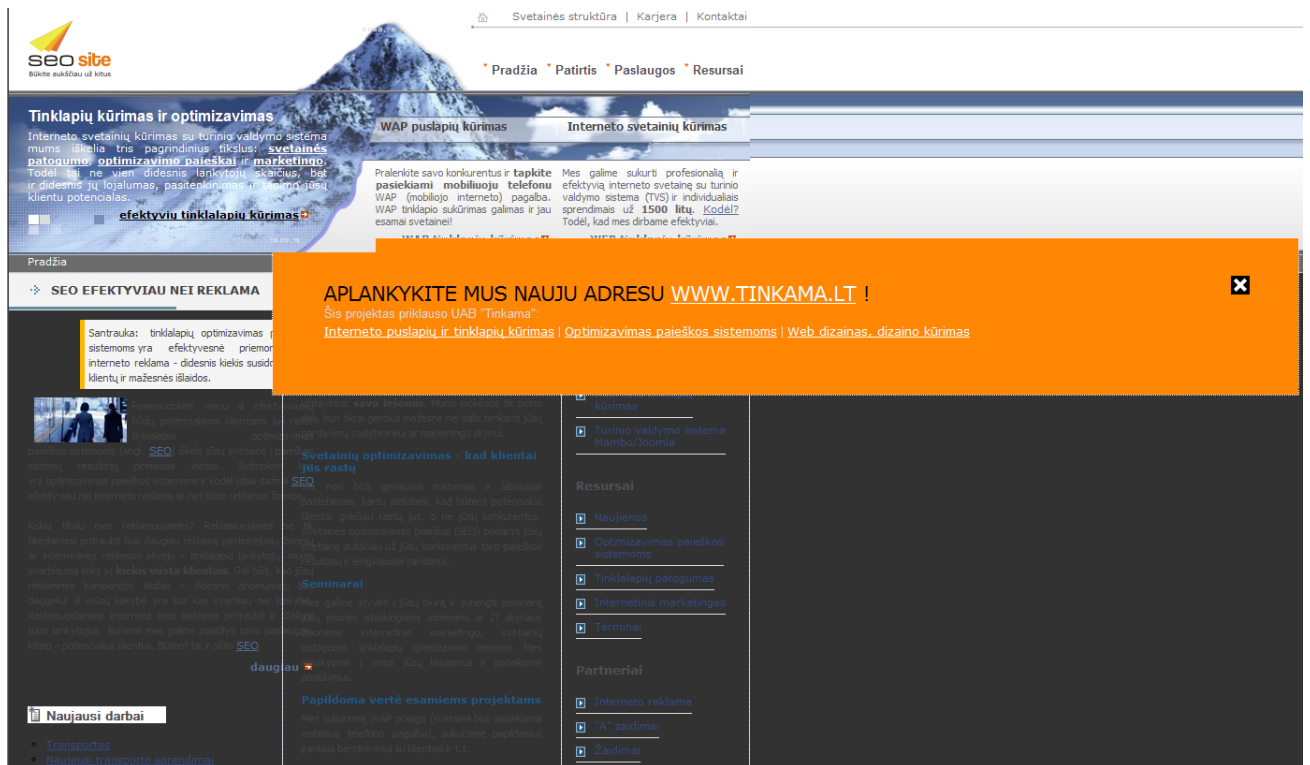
seo site
Būkite aukščiau už kitus

Svetainės struktūra | Karjera | Kontaktai

Pradžia Patirtis Paslaugos Resursai

Tinklapių kūrimas ir optimizavimas
Interneto svetainių kūrimas su turinio valdymo sistema mums iškelia tris pagrindinius tikslus: svetainės patogumo, optimizavimo paieškai ir marketingo. Todėl tai ne vien didesnis lankytojų skaičius, bet ir didesnis jų lojalumas, pasitenkinimas ir tapimo jūsų klientu potencialas.
efektyvių tinklalapių kūrimas

WAP puslapių kūrimas
Pralenkite savo konkurentus ir tapkite pasiekiami mobiliuoju telefonu WAP (mobiliojo interneto) pagalba. WAP tinklapio sukūrimas galimas ir jau esamai svetainei!

Interneto svetainių kūrimas
Mes galime sukurti profesionalią ir efektyvią interneto svetainę su turinio valdymo sistema (TVS) ir individualiais sprendimais už 1500 litų. Kodėl? Todėl, kad mes dirbame efektyviai.

Pradžia

SEO EFEKTYVIAU NEI REKLAMA

Santrauka: tinklalapių optimizavimas p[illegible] sistemoms yra efektyvesnė priemon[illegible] interneto reklama - didesnis kiekis susido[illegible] klientų ir mažesnės išlaidos.

APLANKYKITE MUS NAUJU ADRESU WWW.TINKAMA.LT !
Šis projektas priklauso UAB "Tinkama".
Interneto puslapių ir tinklapių kūrimas | Optimizavimas paieškos sistemoms | Web dizainas, dizaino kūrimas

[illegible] SEO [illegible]
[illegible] SEO

Svetainių optimizavimas - kad klientai jus rastų

Seminarai

Papildoma vertė esamiems projektams

daugiau

Turinio valdymo sistema Mambo/Joomla

Resursai
Naujienos
Optimizavimas paieškos sistemoms
Tinklalapių patogumas
Internetinis marketingas
Terminai

Partneriai
Interneto reklama
"A" žaidimai
Žaidimai

Naujausi darbai
Transportas
Naujausi transporto sprendimai